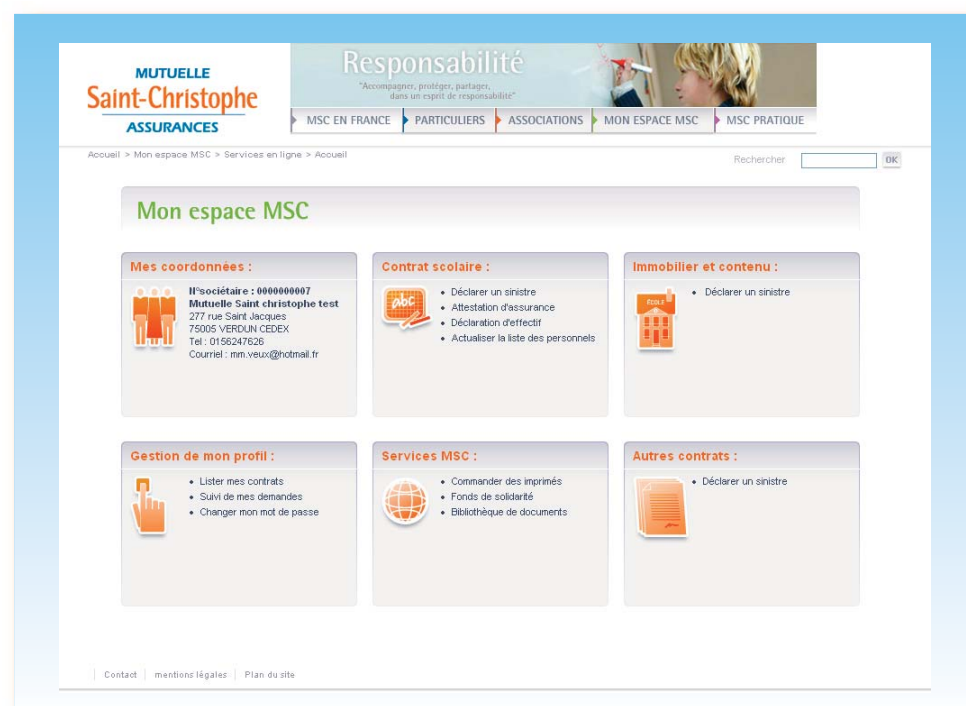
MUTUELLE
Saint-Christophe
ASSURANCES

Responsabilité
"Accompagner, protéger, partager, dans un esprit de responsabilité"

MSC EN FRANCE | PARTICULIERS | ASSOCIATIONS | MON ESPACE MSC | MSC PRATIQUE

Accueil > Mon espace MSC > Services en ligne > Accueil

Rechercher OK

Mon espace MSC

Mes coordonnées :
N°sociétaire : 0000000007
Mutuelle Saint christophe test
277 rue Saint Jacques
75005 VERDUN CEDEX
Tel : 0156247626
Courriel : mm.veux@hotmail.fr

Contrat scolaire :
abc
• Déclarer un sinistre
• Attestation d'assurance
• Déclaration d'effectif
• Actualiser la liste des personnels

Immobilier et contenu :
ECOLE
• Déclarer un sinistre

Gestion de mon profil :
• Lister mes contrats
• Suivi de mes demandes
• Changer mon mot de passe

Services MSC :
• Commander des imprimés
• Fonds de solidarité
• Bibliothèque de documents

Autres contrats :
• Déclarer un sinistre

Contact | mentions légales | Plan du site